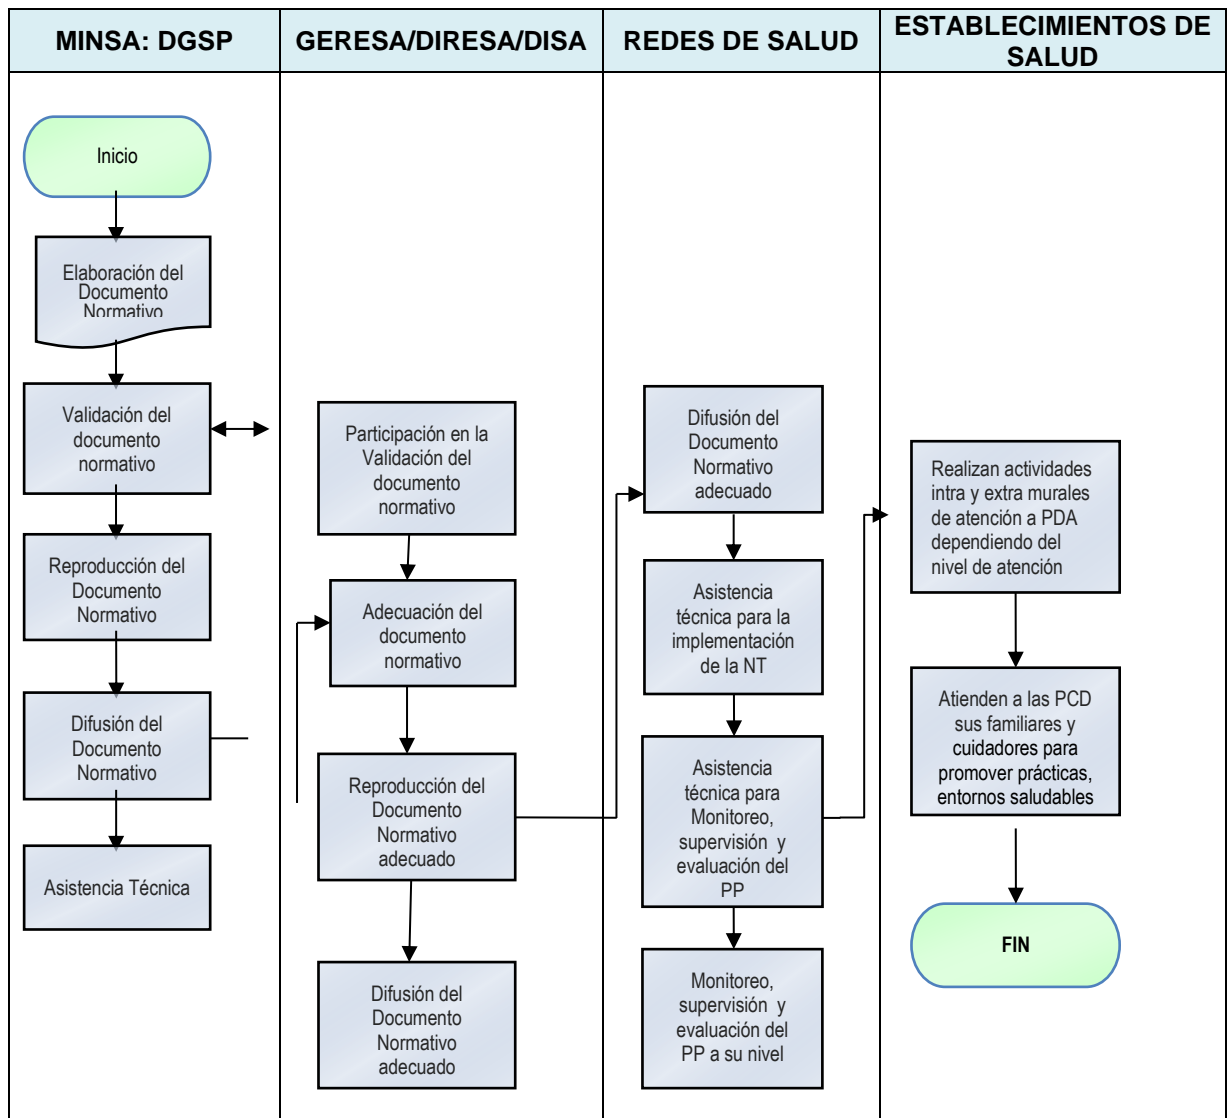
| MINSA: DGSP | GERESA/DIRESA/DISA | REDES DE SALUD | ESTABLECIMIENTOS DE SALUD |
|---|---|---|---|

Inicio

Elaboración del Documento Normativo

Validación del documento normativo

Reproducción del Documento Normativo

Difusión del Documento Normativo

Asistencia Técnica

Participación en la Validación del documento normativo

Adecuación del documento normativo

Reproducción del Documento Normativo adecuado

Difusión del Documento Normativo adecuado

Difusión del Documento Normativo adecuado

Asistencia técnica para la implementación de la NT

Asistencia técnica para Monitoreo, supervisión y evaluación del PP

Monitoreo, supervisión y evaluación del PP a su nivel

Realizan actividades intra y extra murales de atención a PDA dependiendo del nivel de atención

Atienden a las PCD sus familiares y cuidadores para promover prácticas, entornos saludables

FIN